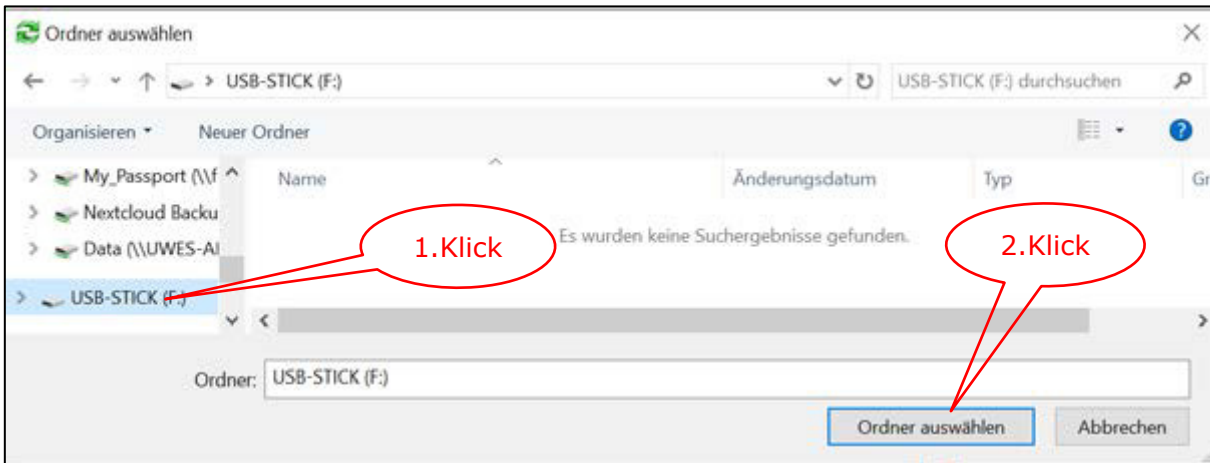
Ordner auswählen

USB-STICK (F:)

USB-STICK (F:) durchsuchen

Organisieren ▾ Neuer Ordner

My_Passport (\\f
Nextcloud Backu
Data (\\UWES-AI
USB-STICK (F:)

Name Änderungsdatum Typ Gr

Es wurden keine Suchergebnisse gefunden.

1.Klick

2.Klick

Ordner: USB-STICK (F:)

Ordner auswählen Abbrechen